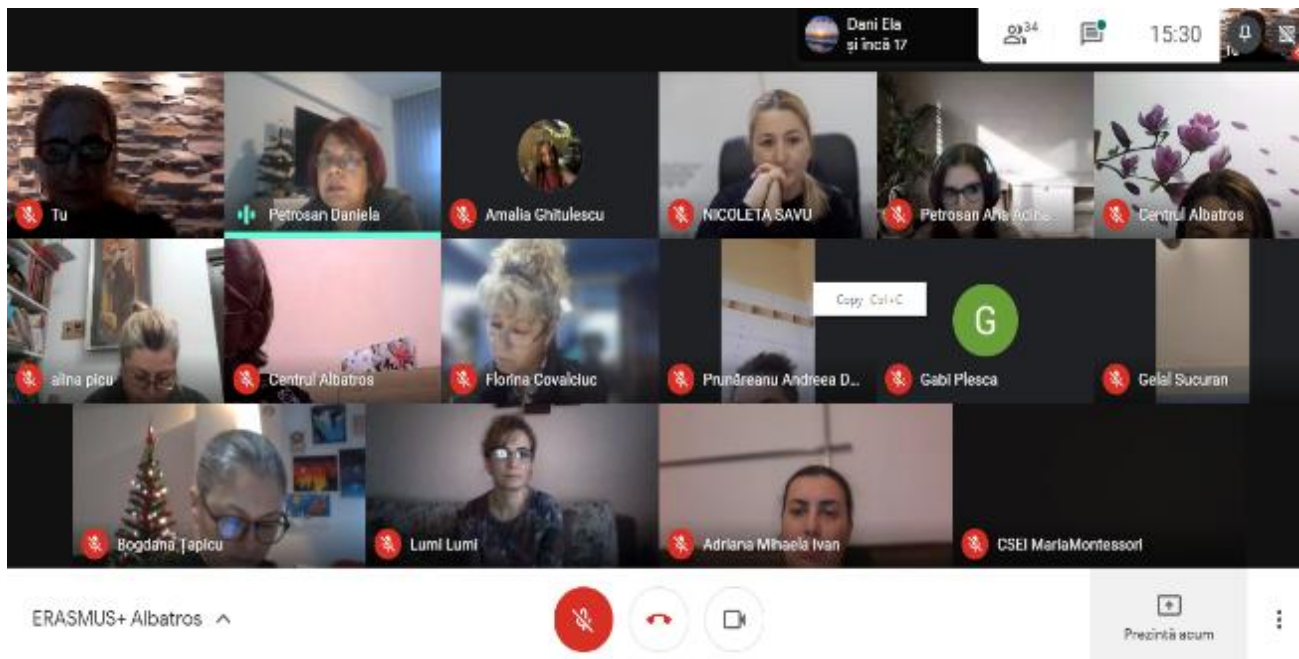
Dani Ela
și incă 17

34

15:30

Tu

Petrosan Daniela

Amalia Ghitulescu

NICOLETA SAVU

Petrosan Ana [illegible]

Centrul Albatros

alina picu

Centrul Albatros

Florina Covalciuc

Prunăreanu Andreea D...

Copy Ctrl+C

G

Gabi Plesca

Gelal Sucuran

Bogdana Țapicu

Lumi Lumi

Adriana Mihaela Ivan

CSEI MariaMontessori

ERASMUS+ Albatros

Prezintă acum